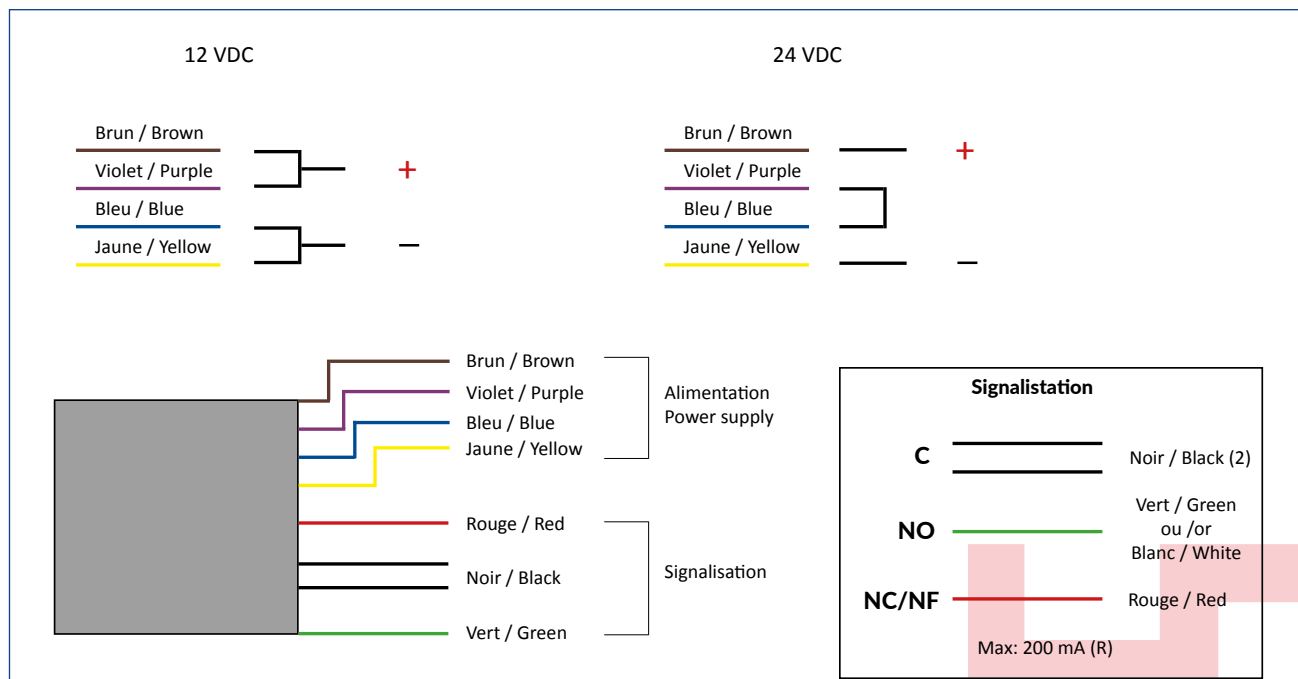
12 VDC

Brun / Brown
Violet / Purple
Bleu / Blue
Jaune / Yellow

+
–

24 VDC

Brun / Brown
Violet / Purple
Bleu / Blue
Jaune / Yellow

+
–

Brun / Brown
Violet / Purple
Bleu / Blue
Jaune / Yellow

Alimentation
Power supply

Rouge / Red
Noir / Black
Vert / Green

Signalisation

Signalistation

C
Noir / Black (2)

NO
Vert / Green
ou /or
Blanc / White

NC/NF
Rouge / Red

Max: 200 mA (R)